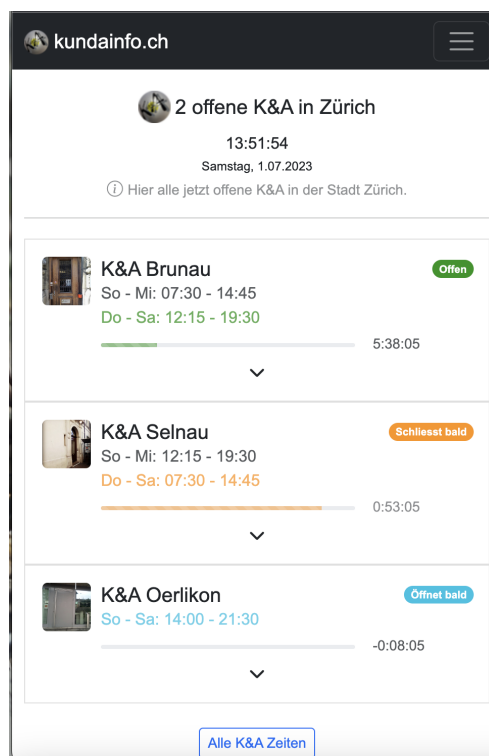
kundainfo.ch

2 offene K&A in Zürich

13:51:54

Samstag, 1.07.2023

ⓘ Hier alle jetzt offene K&A in der Stadt Zürich.

K&A Brunau
Offen
So - Mi: 07:30 - 14:45
Do - Sa: 12:15 - 19:30
5:38:05

K&A Selnau
Schliesst bald
So - Mi: 12:15 - 19:30
Do - Sa: 07:30 - 14:45
0:53:05

K&A Oerlikon
Öffnet bald
So - Sa: 14:00 - 21:30
-0:08:05

Alle K&A Zeiten